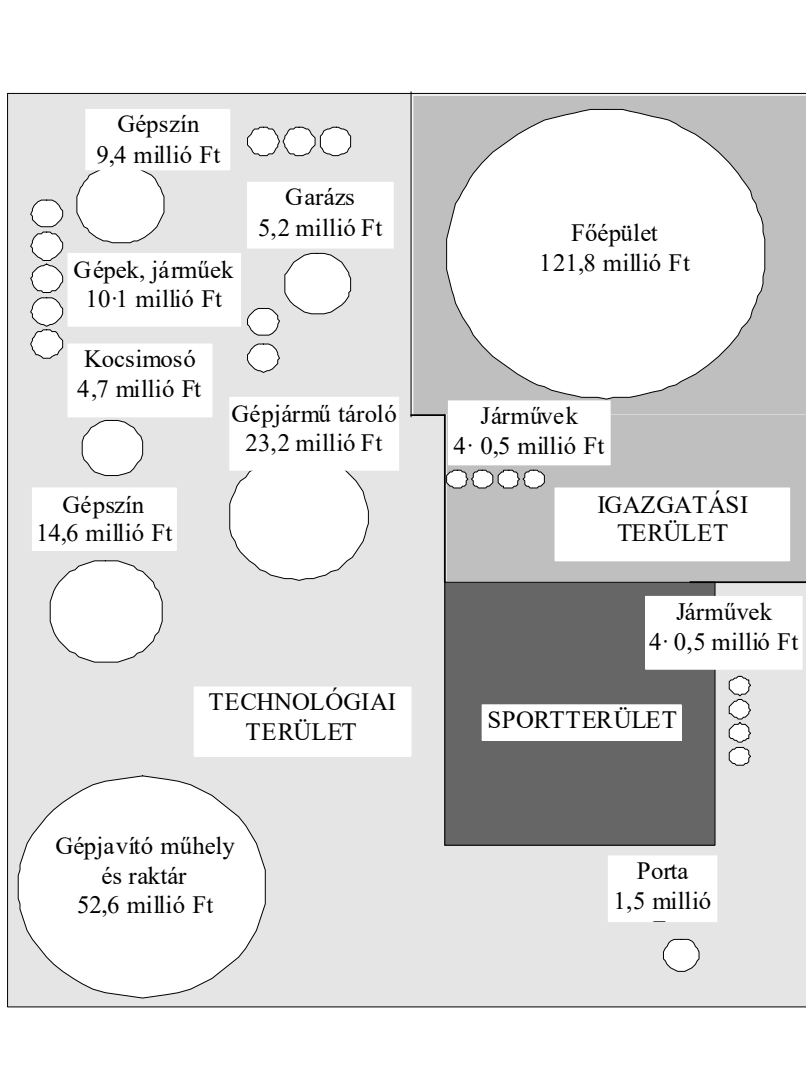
Gépszín
9,4 millió Ft

Garázs
5,2 millió Ft

Főépület
121,8 millió Ft

Gépek, járműek
10·1 millió Ft

Kocsimosó
4,7 millió Ft

Gépjármű tároló
23,2 millió Ft

Járművek
4· 0,5 millió Ft

Gépszín
14,6 millió Ft

IGAZGATÁSI
TERÜLET

Járművek
4· 0,5 millió Ft

TECHNOLÓGIAI
TERÜLET

SPORTTERÜLET

Gépjavító műhely
és raktár
52,6 millió Ft

Porta
1,5 millió
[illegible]